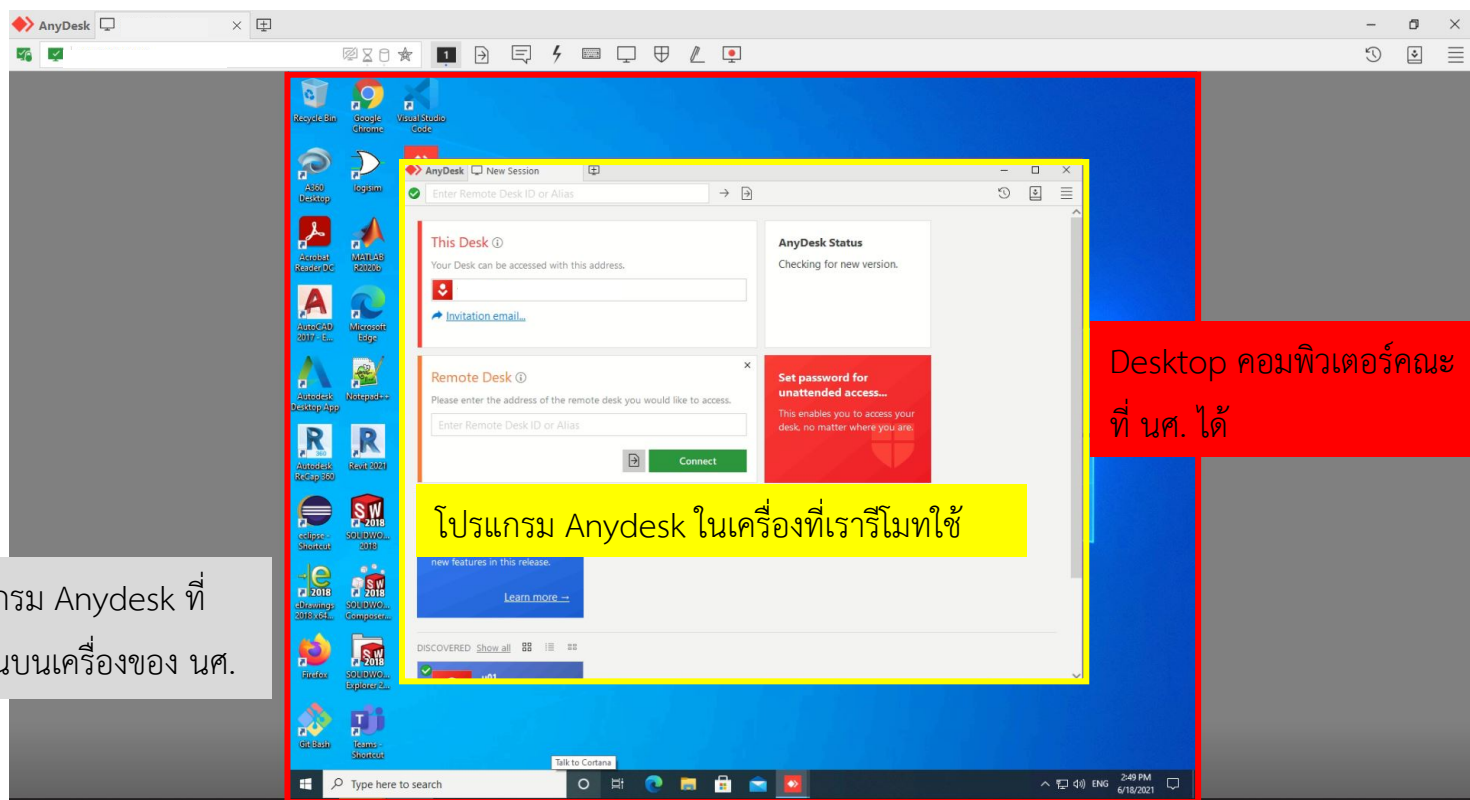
AnyDesk

Recycle Bin
Google Chrome
Visual Studio Code
A360 Desktop
logisim
Acrobat Reader DC
MATLAB R2020b
AutoCAD 2017 - E...
Microsoft Edge
Autodesk Desktop App
Notepad++
Autodesk ReCap 360
Revit 2021
eclipse - Shortcut
SOLIDWO... 2018
eDrawings 2018 x64...
SOLIDWO... Composer...
Firefox
SOLIDWO... Explorer 2...
Git Bash
Teams - Shortcut

AnyDesk New Session
Enter Remote Desk ID or Alias

This Desk
Your Desk can be accessed with this address.
Invitation email...

AnyDesk Status
Checking for new version.

Remote Desk
Please enter the address of the remote desk you would like to access.
Enter Remote Desk ID or Alias
Connect

Set password for unattended access...
This enables you to access your desk, no matter where you are.

new features in this release.
Learn more →

DISCOVERED Show all

Desktop คอมพิวเตอร์คณะที่ นศ. ได้

โปรแกรม Anydesk ในเครื่องที่เรารีโมทใช้

กรม Anydesk ที่
นบนเครื่องของ นศ.

Talk to Cortana
Type here to search
ENG 2:49 PM 6/18/2021